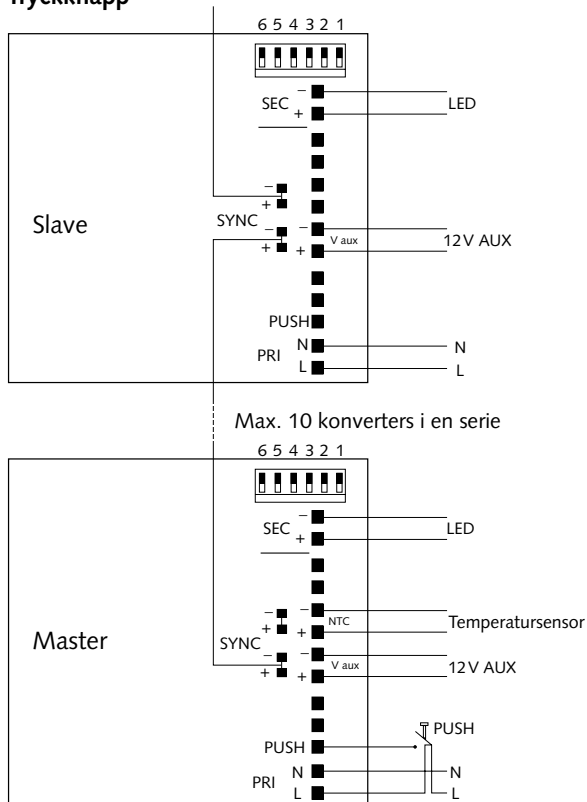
Tryckknapp

6 5 4 3 2 1

SEC – +

LED

Slave

SYNC – + – +

– V aux +

12V AUX

PUSH

PRI N L

N

L

Max. 10 konverters i en serie

6 5 4 3 2 1

SEC – +

LED

Master

SYNC – + – +

– NTC +

Temperatursensor

– V aux +

12V AUX

PUSH

PUSH

PRI N L

N

L